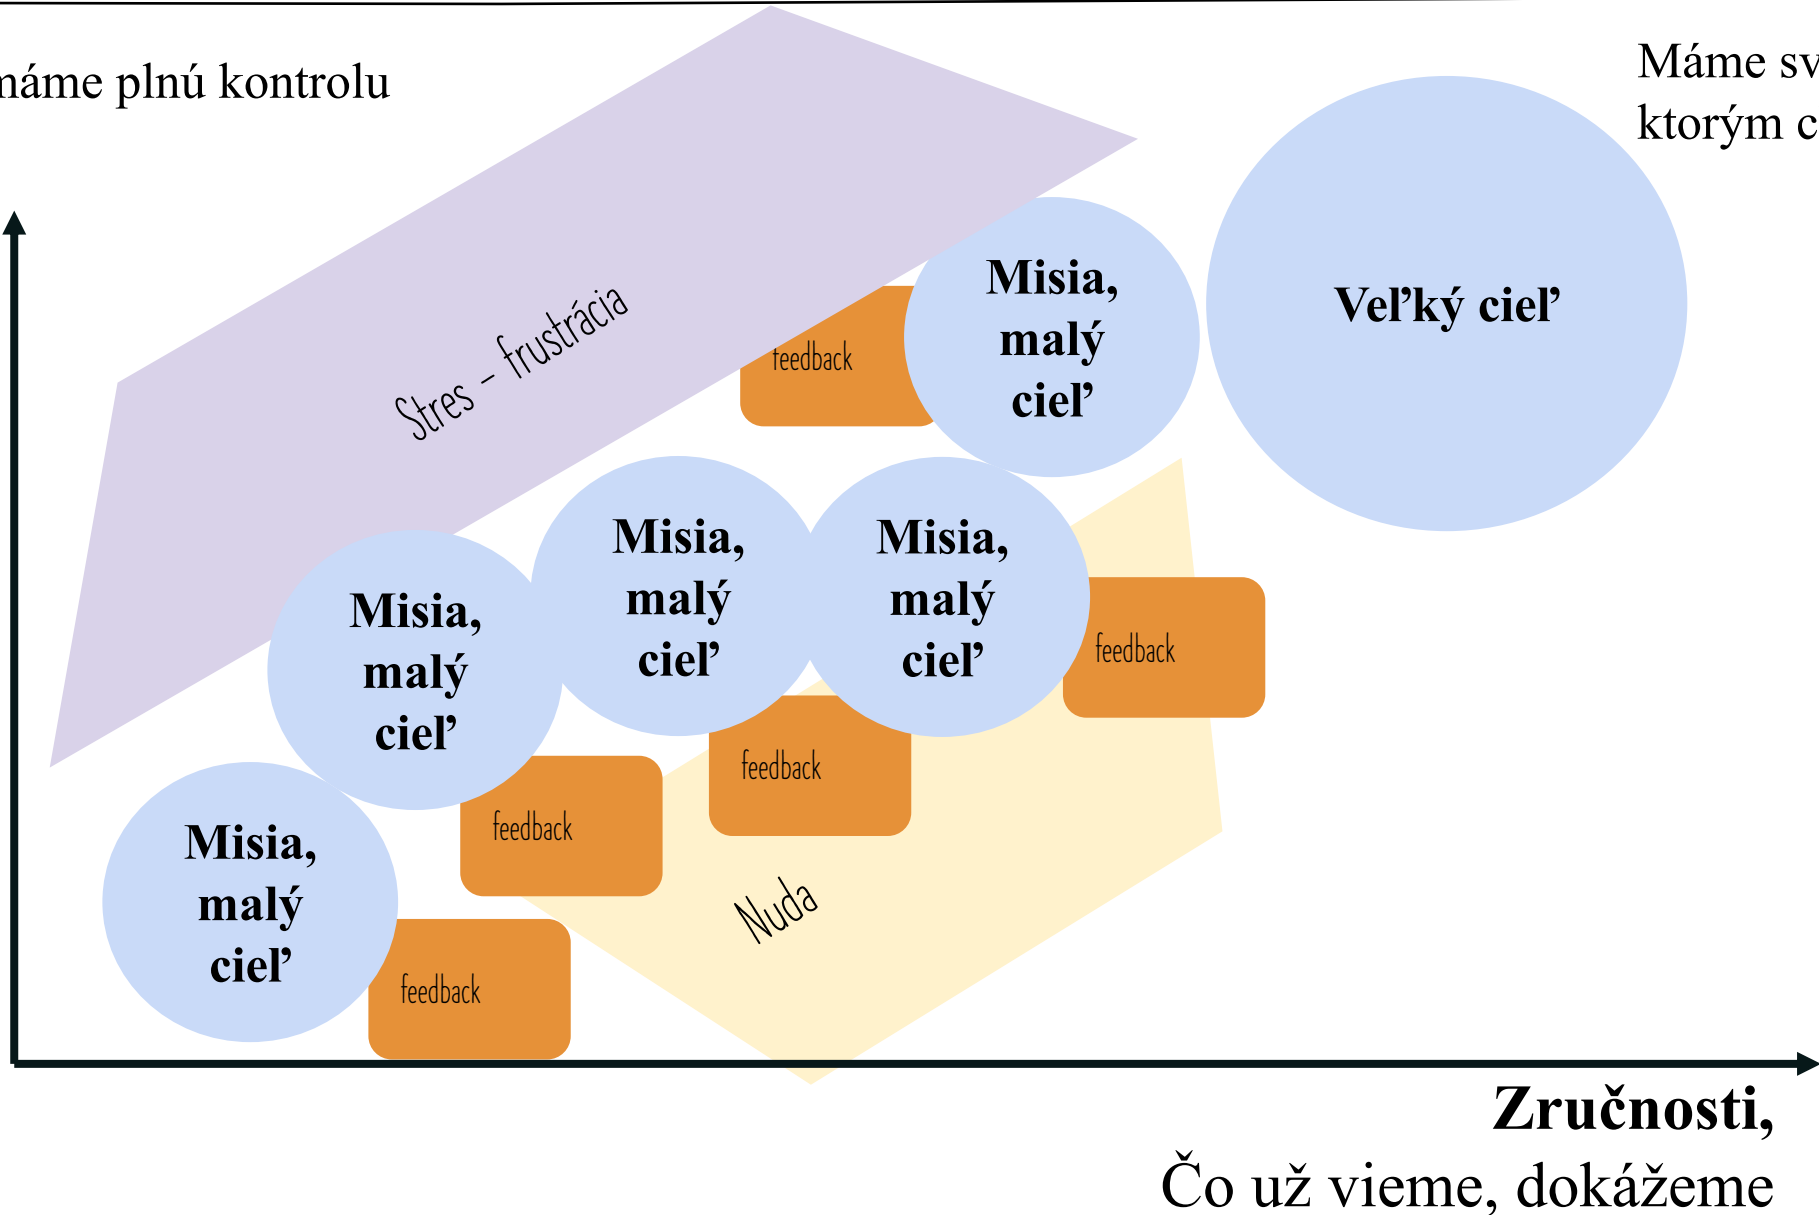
máme plnú kontrolu

Máme sv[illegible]
ktorým c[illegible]

Stres – frustrácia

feedback

Misia,
malý
cieľ

Veľký cieľ

Misia,
malý
cieľ

Misia,
malý
cieľ

Misia,
malý
cieľ

feedback

feedback

feedback

Misia,
malý
cieľ

Nuda

feedback

Zručnosti,
Čo už vieme, dokážeme